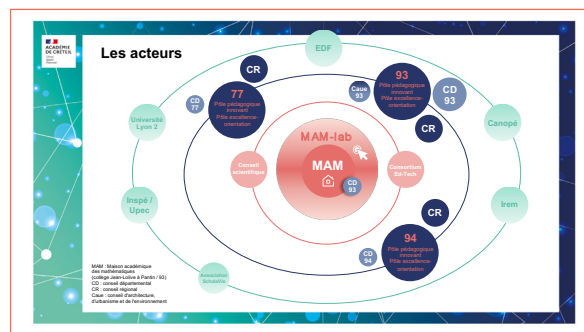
ACADÉMIE DE CRÉTEIL
Liberté Égalité Fraternité

Les acteurs

EDF

CR

77
Pôle pédagogique innovant
Pôle excellence-orientation

CD 77

93
Pôle pédagogique innovant
Pôle excellence-orientation

Caue 93

CD 93

Université Lyon 2

Canopé

MAM-lab

Conseil scientifique

MAM

CD 93

Consortium Ed-Tech

CR

Inspé / Upec

Irem

CR

94
Pôle pédagogique innovant
Pôle excellence-orientation

CD 94

Association Smaavie

MAM : Maison académique des mathématiques (collège Jean-Lolive à Pantin / 93)
CD : conseil départemental
CR : conseil régional
Caue : conseil d'architecture, d'urbanisme et de l'environnement